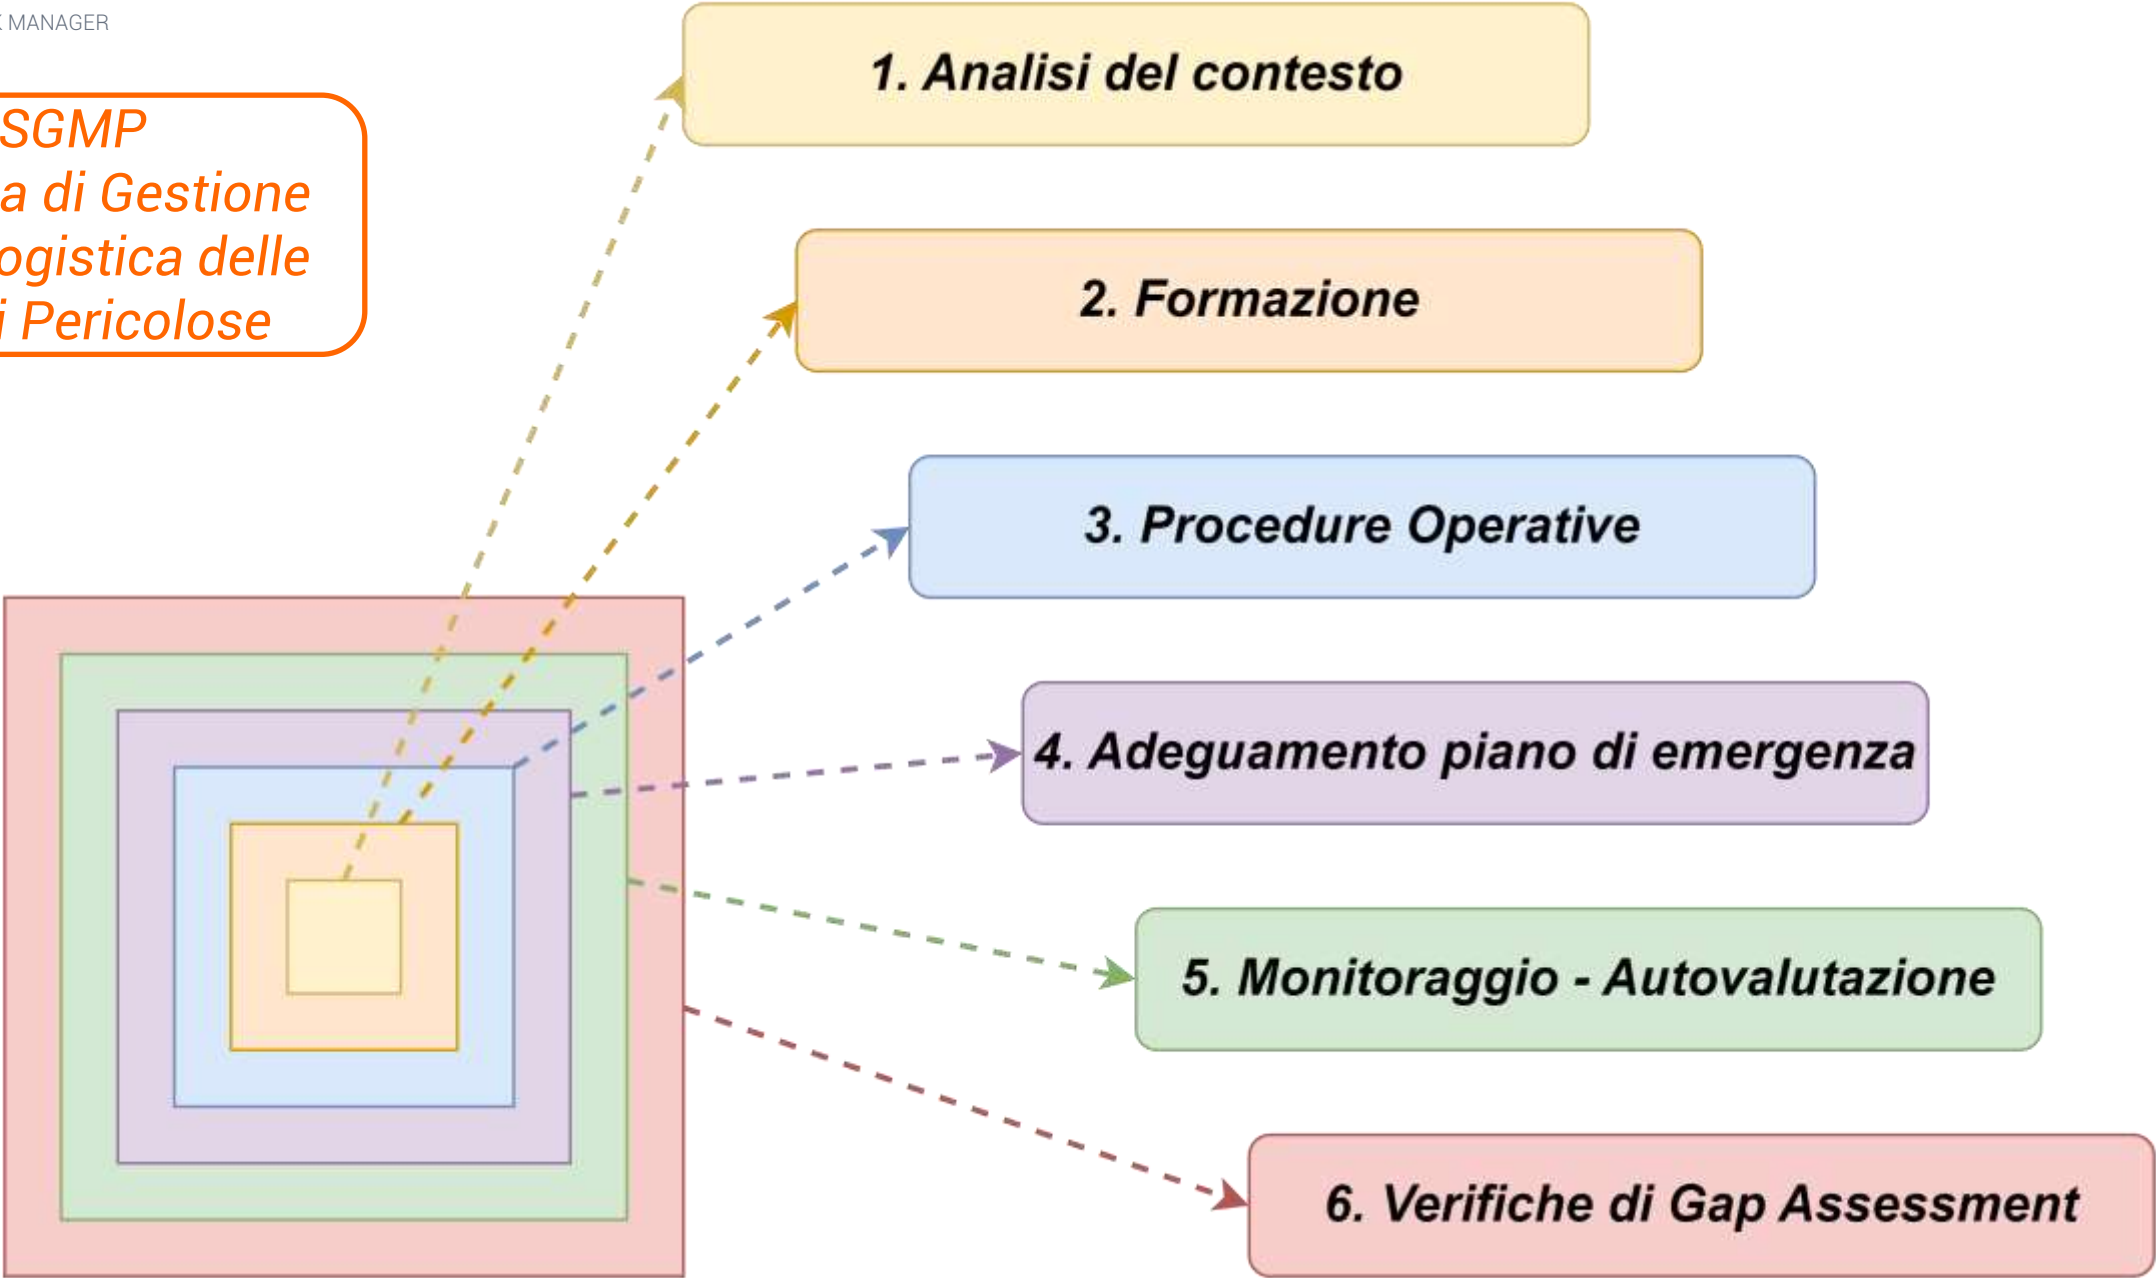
MANAGER

SGMP
a di Gestione
ogistica delle
i Pericolose

1. Analisi del contesto

2. Formazione

3. Procedure Operative

4. Adeguamento piano di emergenza

5. Monitoraggio - Autovalutazione

6. Verifiche di Gap Assessment